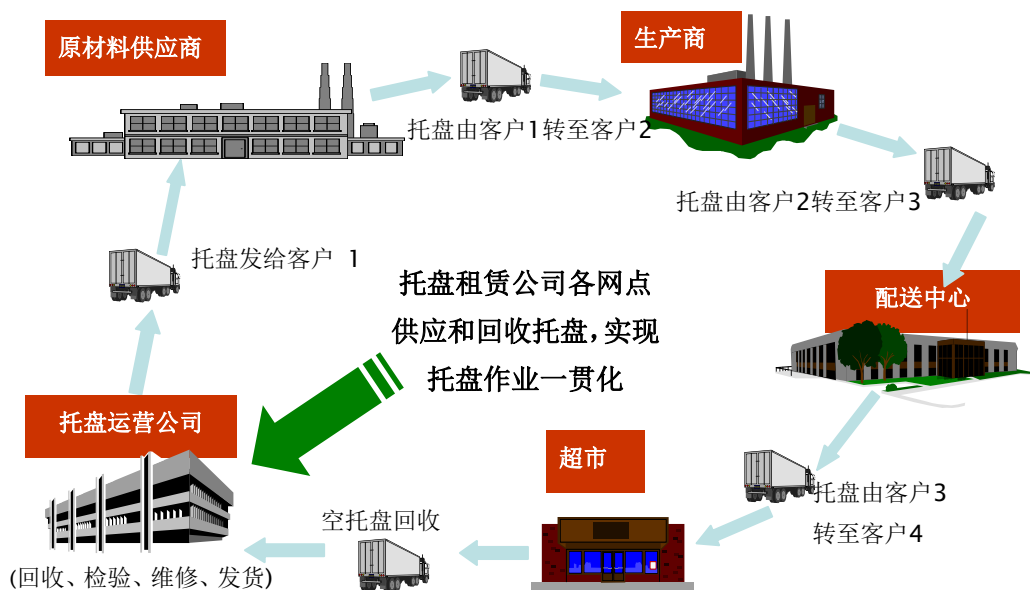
原材料供应商

托盘由客户1转至客户2

生产商

托盘由客户2转至客户3

托盘发给客户 1

托盘租赁公司各网点供应和回收托盘,实现托盘作业一贯化

配送中心

托盘运营公司

超市

托盘由客户3转至客户4

空托盘回收

(回收、检验、维修、发货)